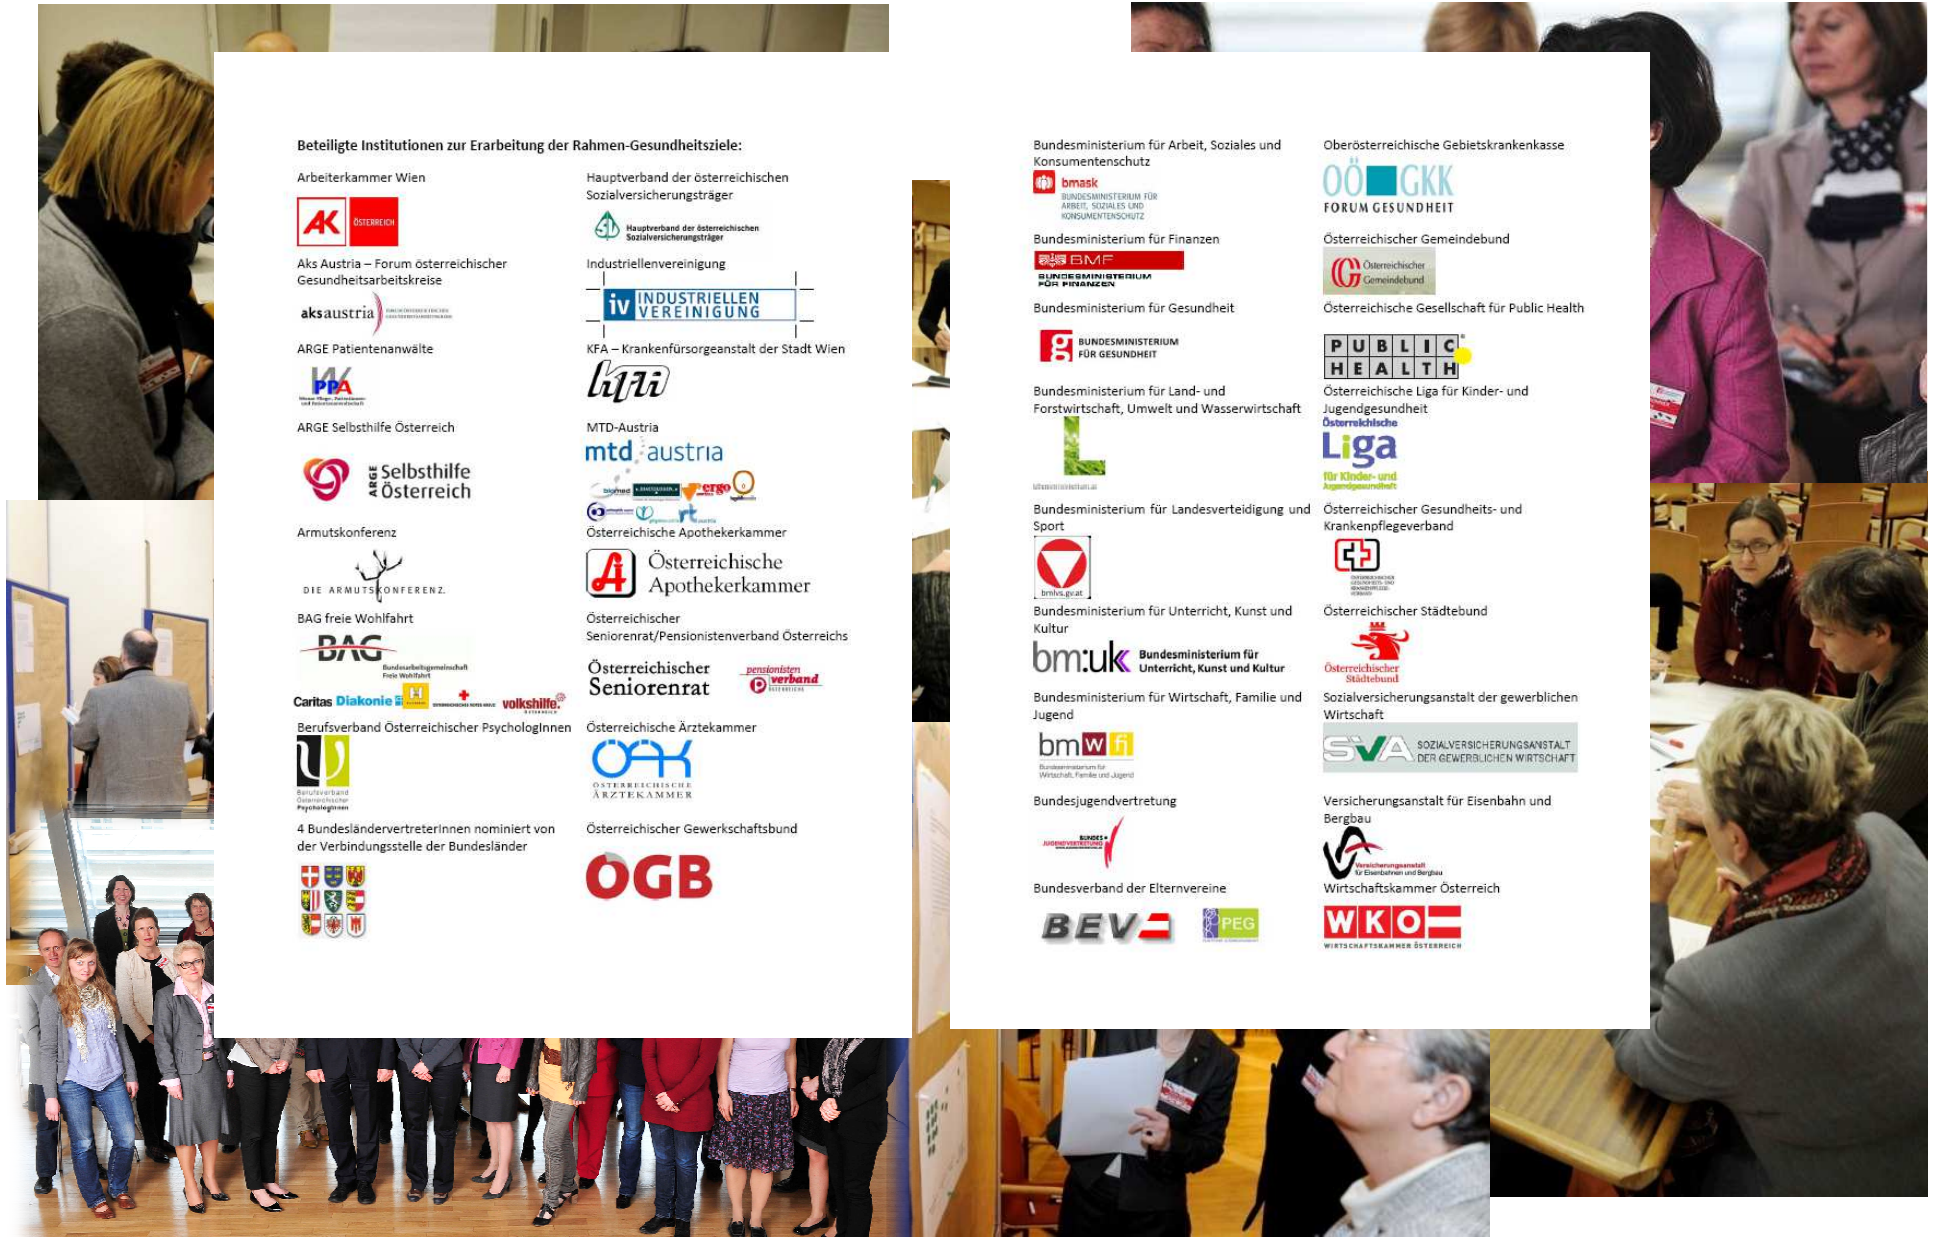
Beteiligte Institutionen zur Erarbeitung der Rahmen-Gesundheitsziele:

Arbeiterkammer Wien

AK ÖSTERREICH

Hauptverband der österreichischen Sozialversicherungsträger

Hauptverband der österreichischen Sozialversicherungsträger

Aks Austria – Forum österreichischer Gesundheitsarbeitskreise

aksaustria

Industriellenvereinigung

iv INDUSTRIELLEN VEREINIGUNG

ARGE Patientenanwälte

PPA

KFA – Krankenfürsorgeanstalt der Stadt Wien

kfa

ARGE Selbsthilfe Österreich

ARGE Selbsthilfe Österreich

MTD-Austria

mtd austria

ergo

Armutskonferenz

DIE ARMUTSKONFERENZ.

Österreichische Apothekerkammer

Österreichische Apothekerkammer

BAG freie Wohlfahrt

BAG

Bundesarbeitsgemeinschaft Freie Wohlfahrt

Caritas Diakonie volkshilfe.

Österreichischer Seniorenrat/Pensionistenverband Österreichs

Österreichischer Seniorenrat

pensionisten verband

Berufsverband Österreichischer PsychologInnen

Berufsverband Österreichischer Psychologinnen

Österreichische Ärztekammer

ÖÄK ÖSTERREICHISCHE ÄRZTEKAMMER

4 BundesländervertreterInnen nominiert von der Verbindungsstelle der Bundesländer

Österreichischer Gewerkschaftsbund

ÖGB

Bundesministerium für Arbeit, Soziales und Konsumentenschutz

bmask BUNDESMINISTERIUM FÜR ARBEIT, SOZIALES UND KONSUMENTENSCHUTZ

Oberösterreichische Gebietskrankenkasse

OÖGKK FORUM GESUNDHEIT

Bundesministerium für Finanzen

BMF BUNDESMINISTERIUM FÜR FINANZEN

Österreichischer Gemeindebund

Österreichischer Gemeindebund

Bundesministerium für Gesundheit

BUNDESMINISTERIUM FÜR GESUNDHEIT

Österreichische Gesellschaft für Public Health

PUBLIC HEALTH

Bundesministerium für Land- und Forstwirtschaft, Umwelt und Wasserwirtschaft

lebensministerium.at

Österreichische Liga für Kinder- und Jugendgesundheit

Österreichische Liga für Kinder- und Jugendgesundheit

Bundesministerium für Landesverteidigung und Sport

bmlvs.gv.at

Österreichischer Gesundheits- und Krankenpflegeverband

Bundesministerium für Unterricht, Kunst und Kultur

bm:uk Bundesministerium für Unterricht, Kunst und Kultur

Österreichischer Städtebund

Österreichischer Städtebund

Bundesministerium für Wirtschaft, Familie und Jugend

bmwfj Bundesministerium für Wirtschaft, Familie und Jugend

Sozialversicherungsanstalt der gewerblichen Wirtschaft

SVA SOZIALVERSICHERUNGSANSTALT DER GEWERBLICHEN WIRTSCHAFT

Bundesjugendvertretung

BUNDES JUGENDVERTRETUNG

Versicherungsanstalt für Eisenbahn und Bergbau

Versicherungsanstalt für Eisenbahnen und Bergbau

Bundesverband der Elternvereine

BEV PEG

Wirtschaftskammer Österreich

WKO WIRTSCHAFTSKAMMER ÖSTERREICH